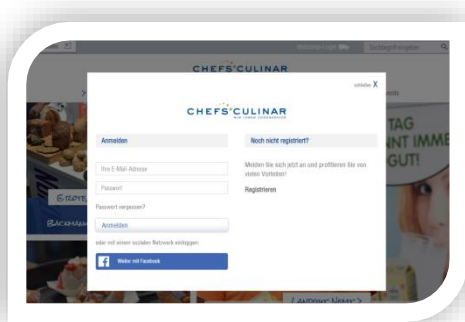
CHEFS CULINAR

schließen X

CHEFS CULINAR
WIR LEBEN FOODSERVICE

Anmelden

Ihre E-Mail-Adresse

Passwort

Passwort vergessen?

Anmelden

oder mit einem sozialen Netzwerk einloggen:

Weiter mit Facebook

Noch nicht registriert?

Melden Sie sich jetzt an und profitieren Sie von vielen Vorteilen!

Registrieren

TAG
NNT IMME
GUT!